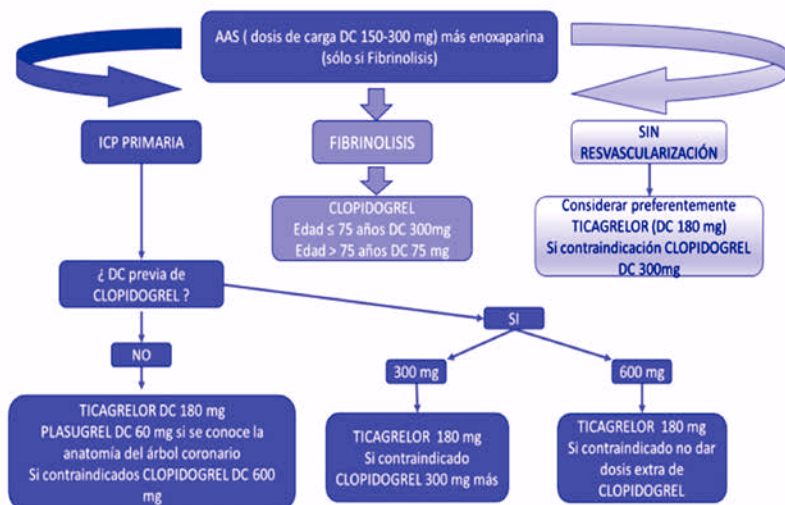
AAS ( dosis de carga DC 150-300 mg) más enoxaparina (sólo si Fibrinolisis)

ICP PRIMARIA

FIBRINOLISIS

SIN RESVASCULARIZACIÓN

CLOPIDOGREL
Edad ≤ 75 años DC 300mg
Edad > 75 años DC 75 mg

Considerar preferentemente TICAGRELOR (DC 180 mg)
Si contraindicación CLOPIDOGREL DC 300mg

¿ DC previa de CLOPIDOGREL ?

SI

NO

300 mg

600 mg

TICAGRELOR DC 180 mg
PLASUGREL DC 60 mg si se conoce la anatomía del árbol coronario
Si contraindicados CLOPIDOGREL DC 600 mg

TICAGRELOR 180 mg
Si contraindicado
CLOPIDOGREL 300 mg más

TICAGRELOR 180 mg
Si contraindicado no dar dosis extra de CLOPIDOGREL